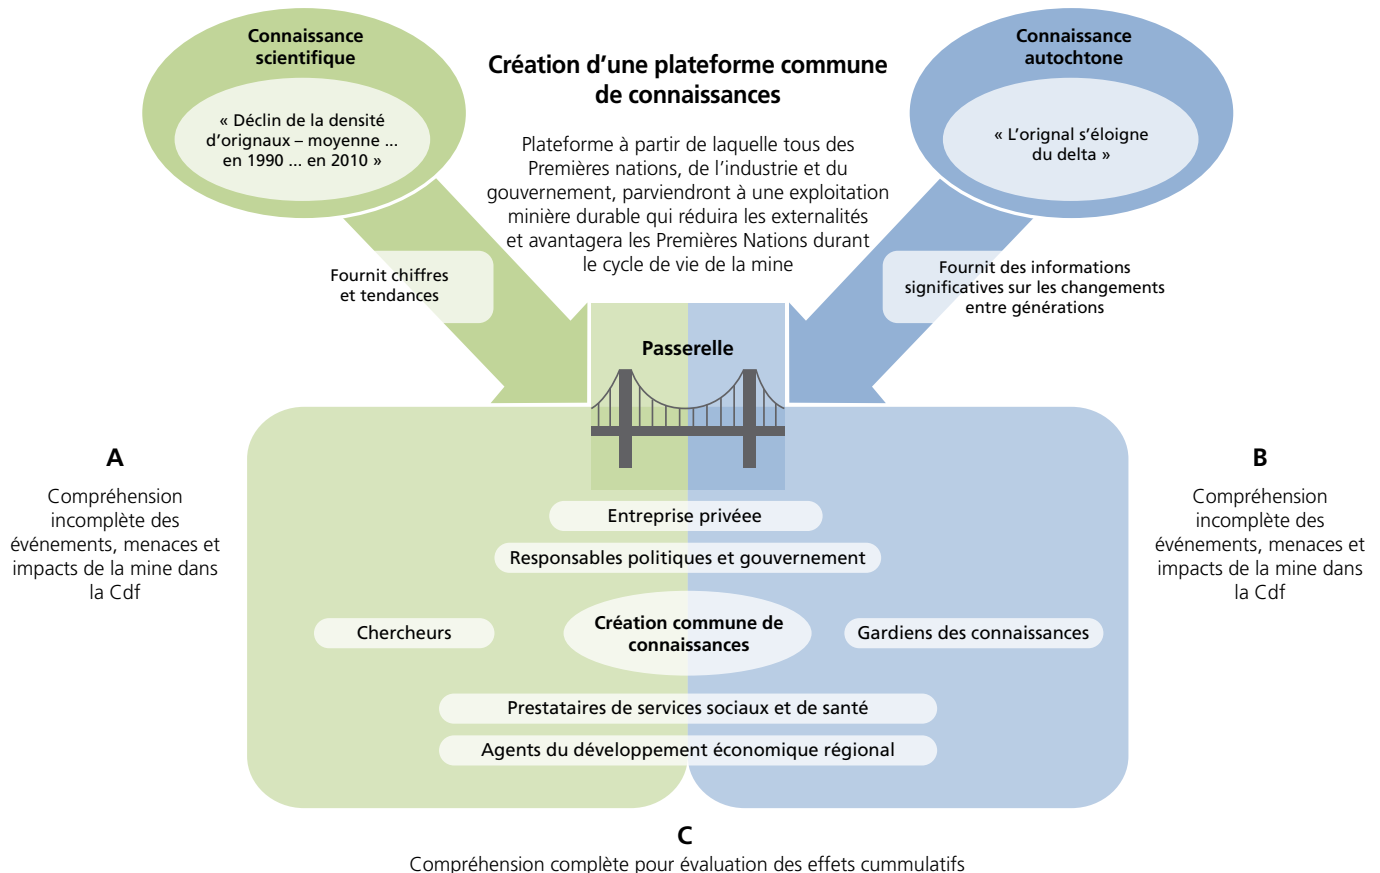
Connaissance scientifique

« Déclin de la densité d'orignaux – moyenne ... en 1990 ... en 2010 »

Création d'une plateforme commune de connaissances

Plateforme à partir de laquelle tous des Premières nations, de l'industrie et du gouvernement, parviendront à une exploitation minière durable qui réduira les externalités et avantagera les Premières Nations durant le cycle de vie de la mine

Connaissance autochtone

« L'orignal s'éloigne du delta »

Fournit chiffres et tendances

Fournit des informations significatives sur les changements entre générations

Passerelle

A

Compréhension incomplète des événements, menaces et impacts de la mine dans la Cdf

B

Compréhension incomplète des événements, menaces et impacts de la mine dans la Cdf

Entreprise privéee

Responsables politiques et gouvernement

Chercheurs

Création commune de connaissances

Gardiens des connaissances

Prestataires de services sociaux et de santé

Agents du développement économique régional

C

Compréhension complète pour évaluation des effets cummulatifs